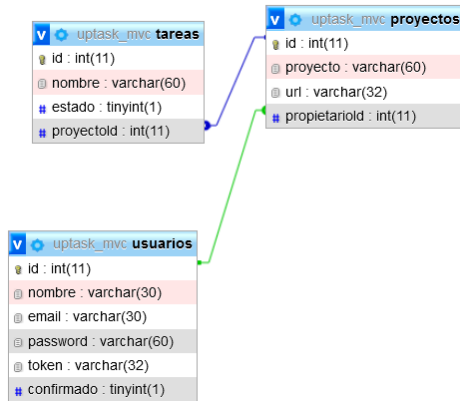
v uptask_mvc tareas
id : int(11)
nombre : varchar(60)
estado : tinyint(1)
proyectoId : int(11)

v uptask_mvc proyectos
id : int(11)
proyecto : varchar(60)
url : varchar(32)
propietarioId : int(11)

v uptask_mvc usuarios
id : int(11)
nombre : varchar(30)
email : varchar(30)
password : varchar(60)
token : varchar(32)
confirmado : tinyint(1)